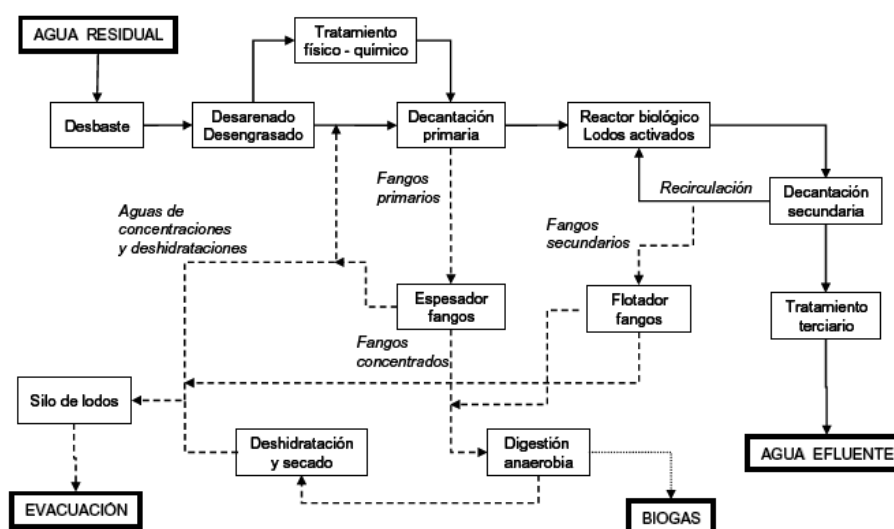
AGUA RESIDUAL

Tratamiento físico - químico

Desbaste

Desarenado Desengrasado

Decantación primaria

Reactor biológico Lodos activados

Recirculación

Decantación secundaria

Fangos primarios

Aguas de concentraciones y deshidrataciones

Fangos secundarios

Espesador fangos

Flotador fangos

Tratamiento terciario

Fangos concentrados

Silo de lodos

Deshidratación y secado

Digestión anaerobia

AGUA EFLUENTE

EVACUACIÓN

BIOGAS